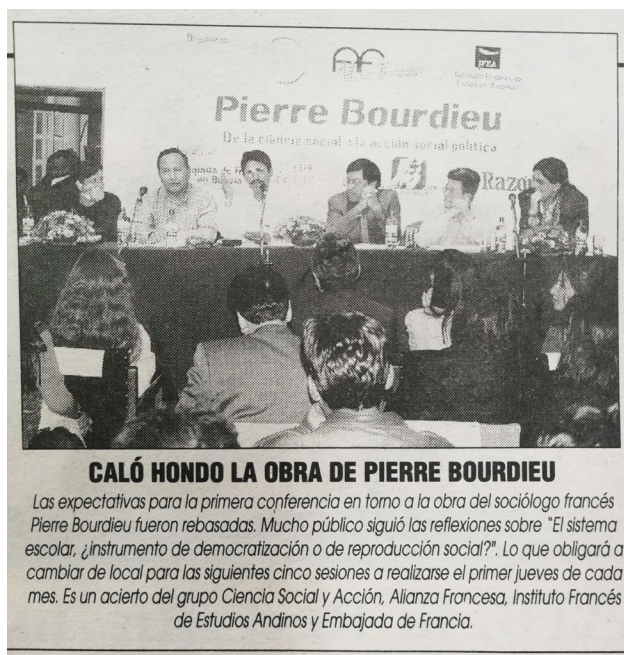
Organizan

IFEA

Pierre Bourdieu

De la ciencia social a la acción social política

Razón

CALÓ HONDO LA OBRA DE PIERRE BOURDIEU

Las expectativas para la primera conferencia en torno a la obra del sociólogo francés Pierre Bourdieu fueron rebasadas. Mucho público siguió las reflexiones sobre "El sistema escolar, ¿instrumento de democratización o de reproducción social?". Lo que obligará a cambiar de local para las siguientes cinco sesiones a realizarse el primer jueves de cada mes. Es un acierto del grupo Ciencia Social y Acción, Alianza Francesa, Instituto Francés de Estudios Andinos y Embajada de Francia.